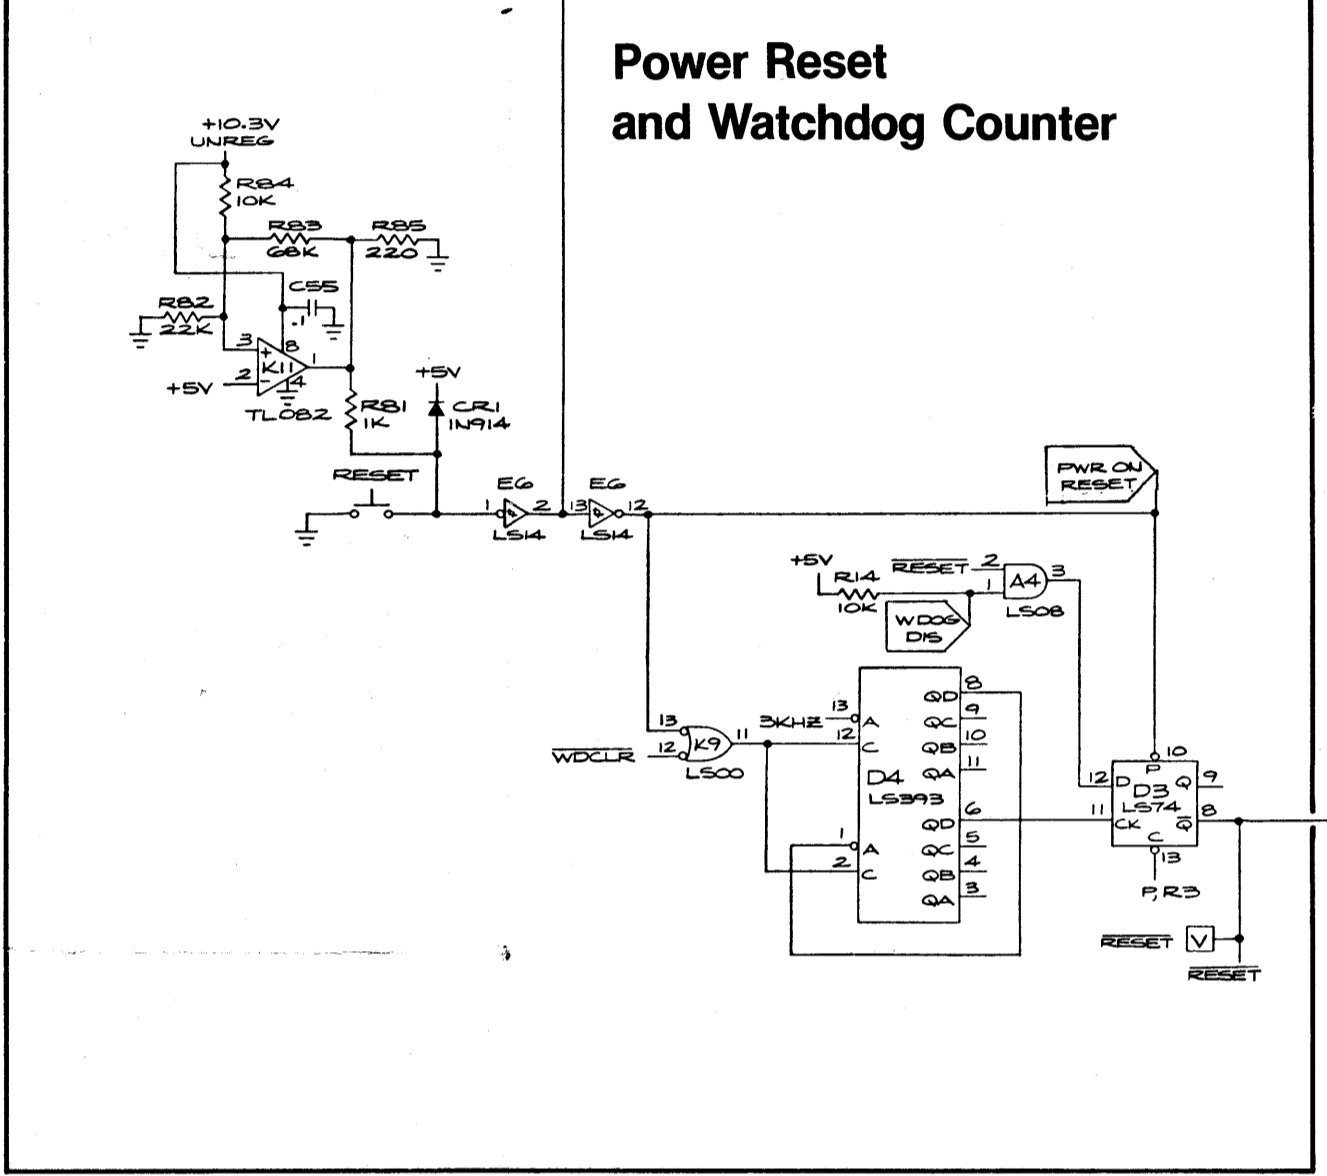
Power Reset
and Watchdog Counter

+10.3V
UNREG
R84
10K
R83
68K
R85
220
C55
.1
R82
22K
3
8
2
1
4
K11
+5V
TL082
+5V
R81
1K
CR1
1N914
RESET
E6
E6
1
2
13
12
LS14
LS14
PWR ON
RESET
+5V
R14
10K
$\overline{RESET}$
2
1
A4
3
LS08
WDOG
DIS
13
12
K9
11
LS00
$\overline{WDCLR}$
3KHZ
13
12
A
C
QD
QC
QB
QA
8
9
10
11
D4
LS393
QD
QC
QB
QA
6
5
4
3
1
2
A
C
12
11
D
CK
P
C
D3
LS74
Q
$\overline{Q}$
10
9
8
13
P, R3
$\overline{RESET}$
V
$\overline{RESET}$